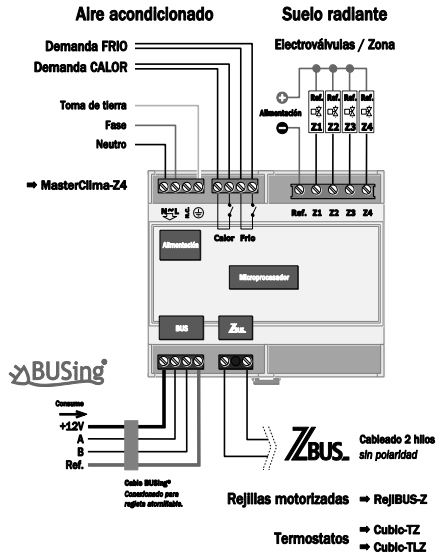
Aire acondicionado

Suelo radiante

Demanda FRIO

Demanda CALOR

Electroválvulas / Zona

Toma de tierra

Fase

Neutro

Alimentación

Ref. Ref. Ref. Ref.

Z1 Z2 Z3 Z4

⇒ MasterClima-Z4

Ref. Z1 Z2 Z3 Z4

Calor Frío

Alimentación

Microprocesador

BUS

ZBUS

BUSing®

Consumo

+12V

A

B

Ref.

Cable BUSing® Conexionado para regleta atornillable.

ZBUS

Cableado 2 hilos
sin polaridad

Rejillas motorizadas ⇒ RejIBUS-Z

Termostatos ⇒ Cubic-TZ
⇒ Cubic-TLZ